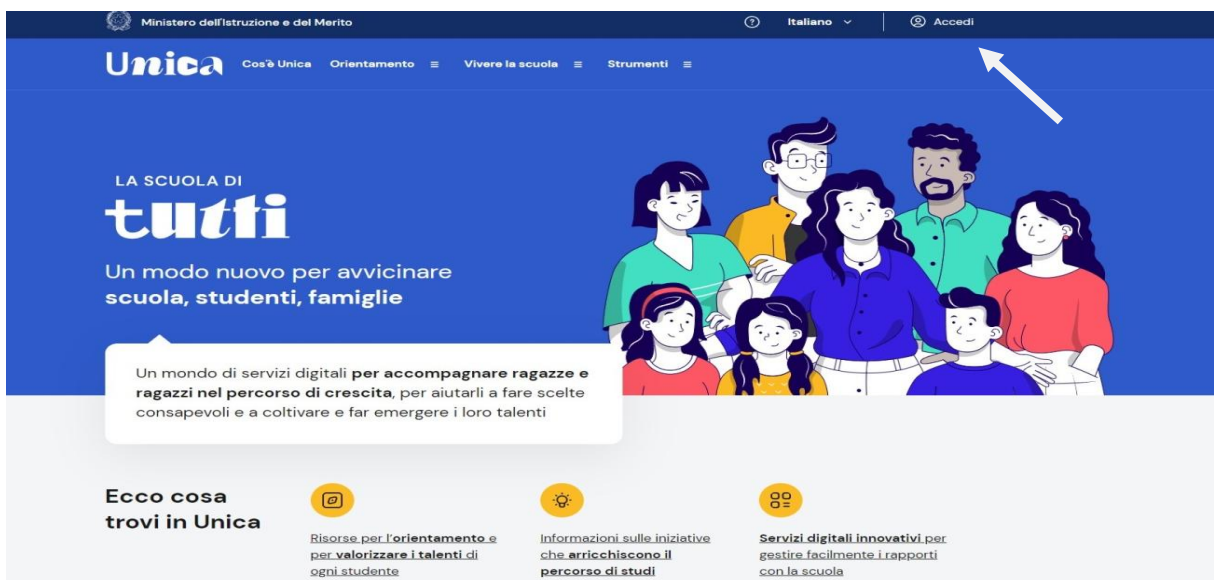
Ministero dell'Istruzione e del Merito

Italiano

Accedi

Unica

Cos'è Unica

Orientamento

Vivere la scuola

Strumenti

LA SCUOLA DI

tutti

Un modo nuovo per avvicinare **scuola, studenti, famiglie**

Un mondo di servizi digitali **per accompagnare ragazze e ragazzi nel percorso di crescita**, per aiutarli a fare scelte consapevoli e a coltivare e far emergere i loro talenti

Ecco cosa trovi in Unica

Risorse per l'**orientamento** e per **valorizzare i talenti** di ogni studente

Informazioni sulle iniziative che **arricchiscono il percorso di studi**

**Servizi digitali innovativi** per gestire facilmente i rapporti con la scuola